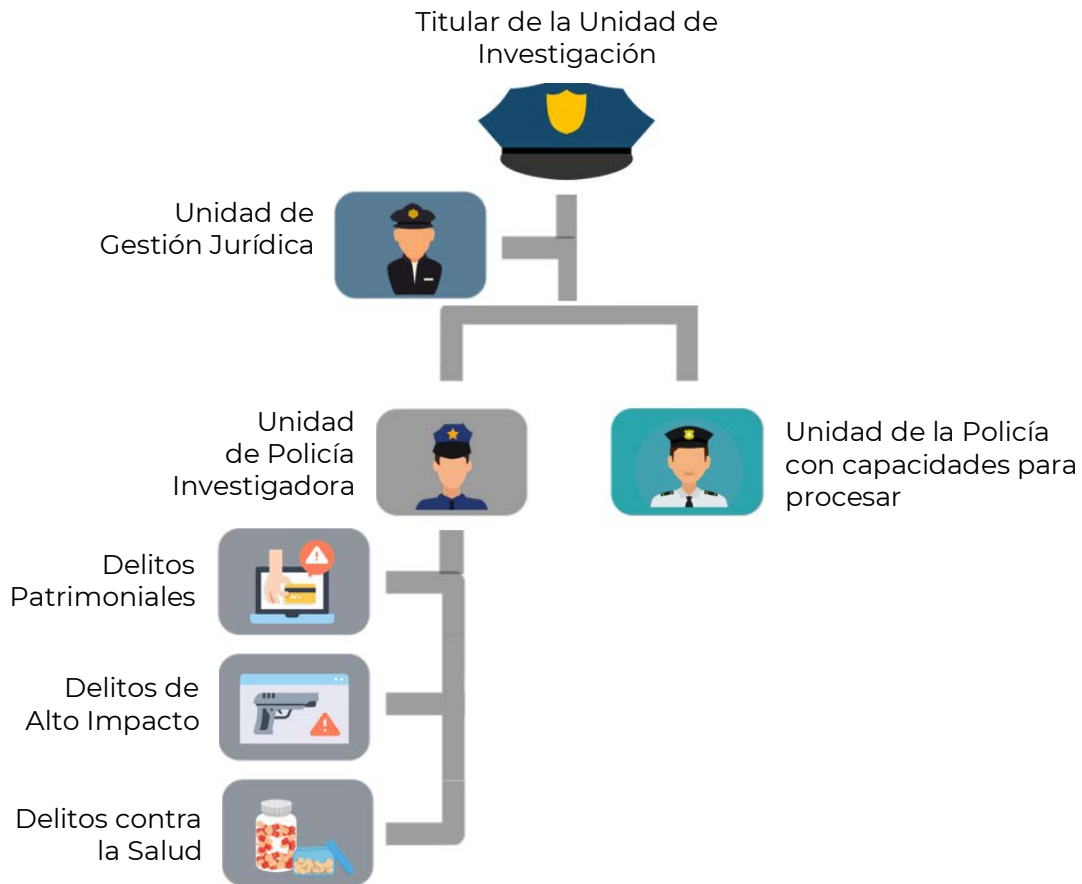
Titular de la Unidad de Investigación

Unidad de Gestión Jurídica

Unidad de Policía Investigadora

Unidad de la Policía con capacidades para procesar

Delitos Patrimoniales

Delitos de Alto Impacto

Delitos contra la Salud